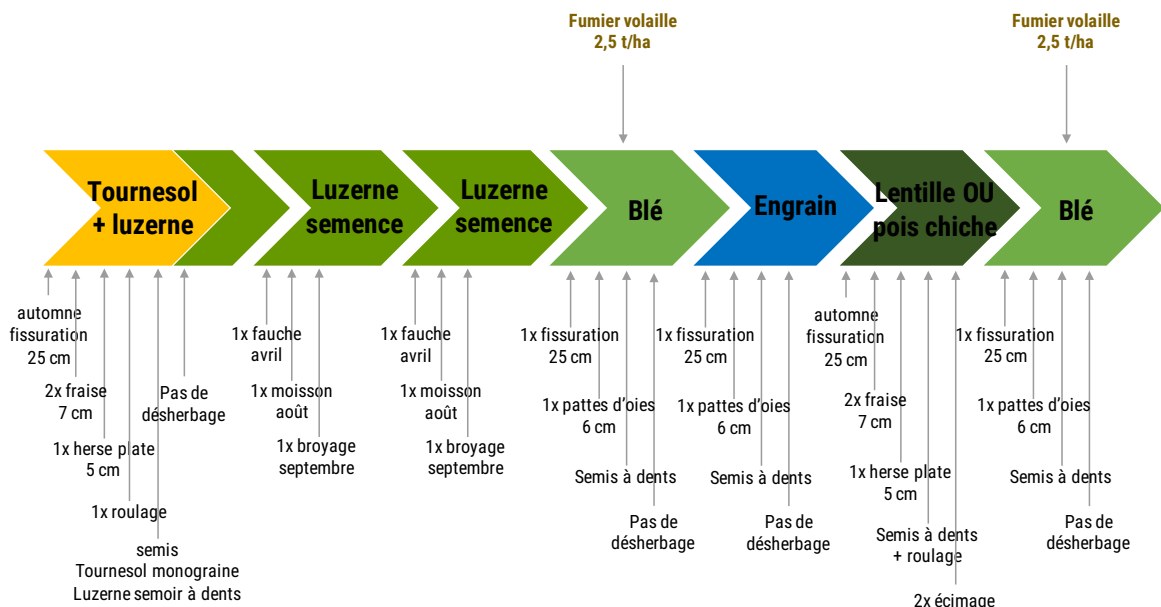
Fumier volaille
2,5 t/ha

Fumier volaille
2,5 t/ha

Tournesol + luzerne

Luzerne semence

Luzerne semence

Blé

Engrain

Lentille OU pois chiche

Blé

automne fissuration 25 cm

2x fraise 7 cm

1x herse plate 5 cm

1x roulage

semis
Tournesol monograine
Luzerne semoir à dents

Pas de désherbage

1x fauche avril

1x moisson août

1x broyage septembre

1x fauche avril

1x moisson août

1x broyage septembre

1x fissuration 25 cm

1x pattes d'oies 6 cm

Semis à dents

Pas de désherbage

1x fissuration 25 cm

1x pattes d'oies 6 cm

Semis à dents

Pas de désherbage

automne fissuration 25 cm

2x fraise 7 cm

1x herse plate 5 cm

Semis à dents + roulage

2x écimage

1x fissuration 25 cm

1x pattes d'oies 6 cm

Semis à dents

Pas de désherbage